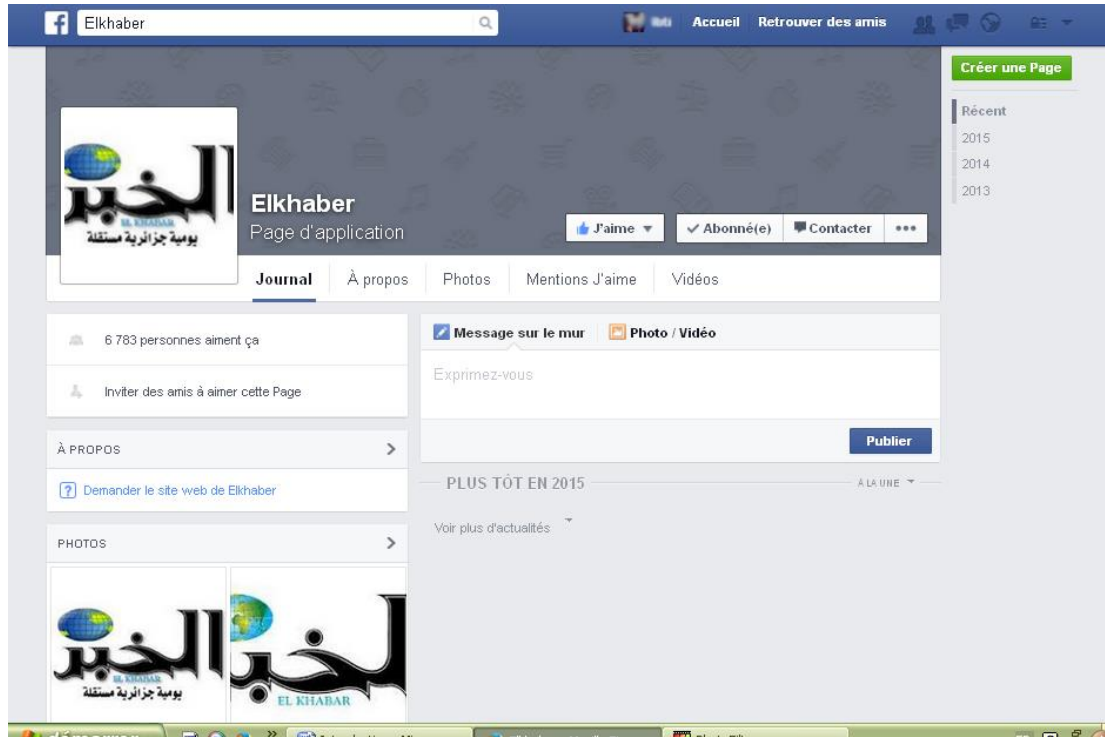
Elkhaber

Accueil Retrouver des amis

Créer une Page

Récent
2015
2014
2013

الخبر
EL KHABAR
يومية جزائرية مستقلة

Elkhaber
Page d'application

J'aime ▼ ✓Abonné(e) Contacter •••

Journal À propos Photos Mentions J'aime Vidéos

6 783 personnes aiment ça

Inviter des amis à aimer cette Page

À PROPOS

Demander le site web de Elkhaber

PHOTOS

الخبر
EL KHABAR
يومية جزائرية مستقلة

الخبر
EL KHABAR

Message sur le mur Photo / Vidéo

Exprimez-vous

Publier

PLUS TÔT EN 2015

À LA UNE ▼

Voir plus d'actualités